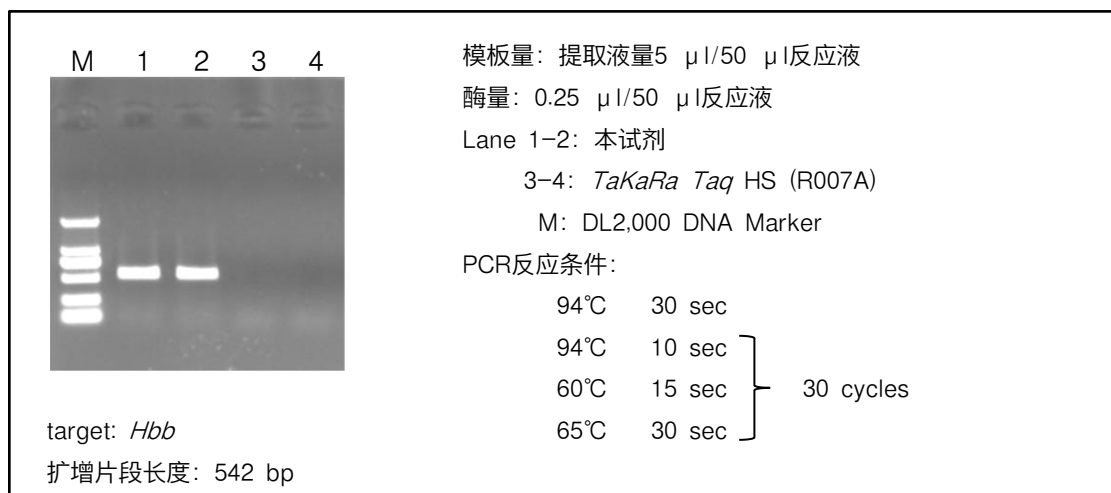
M 1 2 3 4

target: *Hbb*

扩增片段长度：542 bp

模板量：提取液量5 μl/50 μl反应液

酶量：0.25 μl/50 μl反应液

Lane 1−2：本试剂

3−4：*TaKaRa Taq* HS（R007A）

M：DL2,000 DNA Marker

PCR反应条件：

94℃ 30 sec

94℃ 10 sec

60℃ 15 sec 30 cycles

65℃ 30 sec